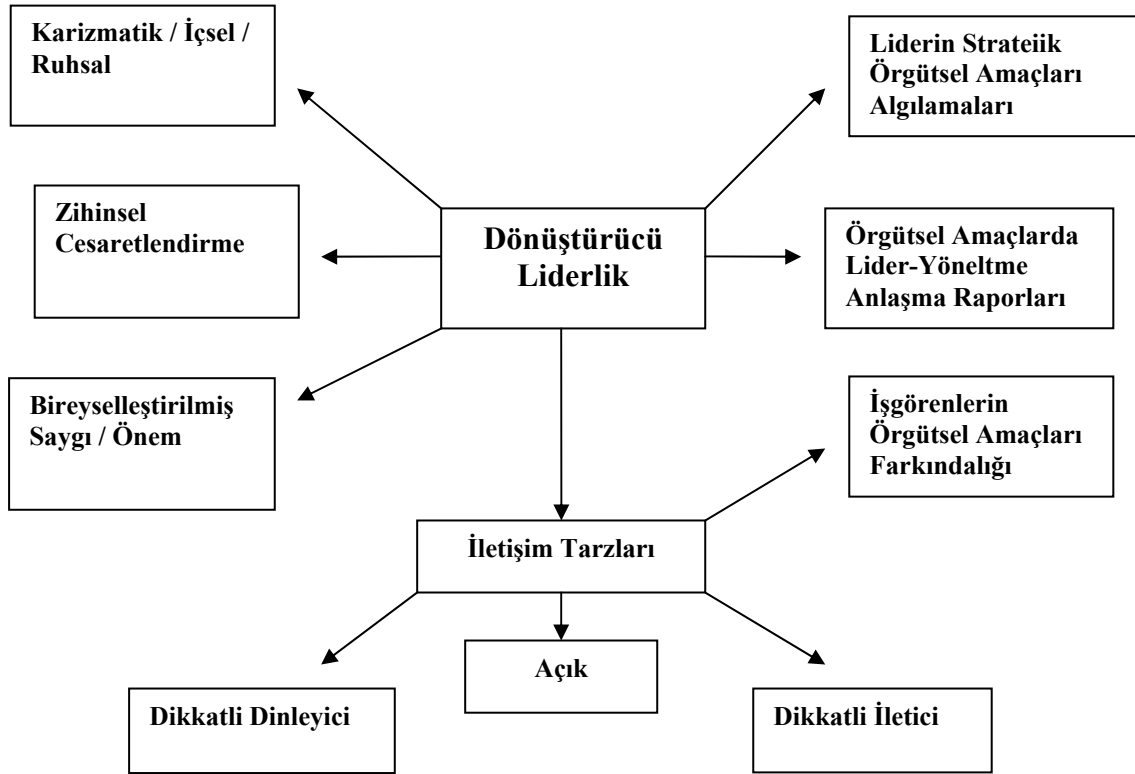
Karizmatik / İçsel / Ruhsal

Liderin Strateiik Örgütsel Amaçları Algılamaları

Zihinsel Cesaretlendirme

Dönüştürücü Liderlik

Örgütsel Amaçlarda Lider-Yöneltme Anlaşma Raporları

Bireyselleştirilmiş Saygı / Önem

İşgörenlerin Örgütsel Amaçları Farkındalığı

İletişim Tarzları

Açık

Dikkatli Dinleyici

Dikkatli İletici